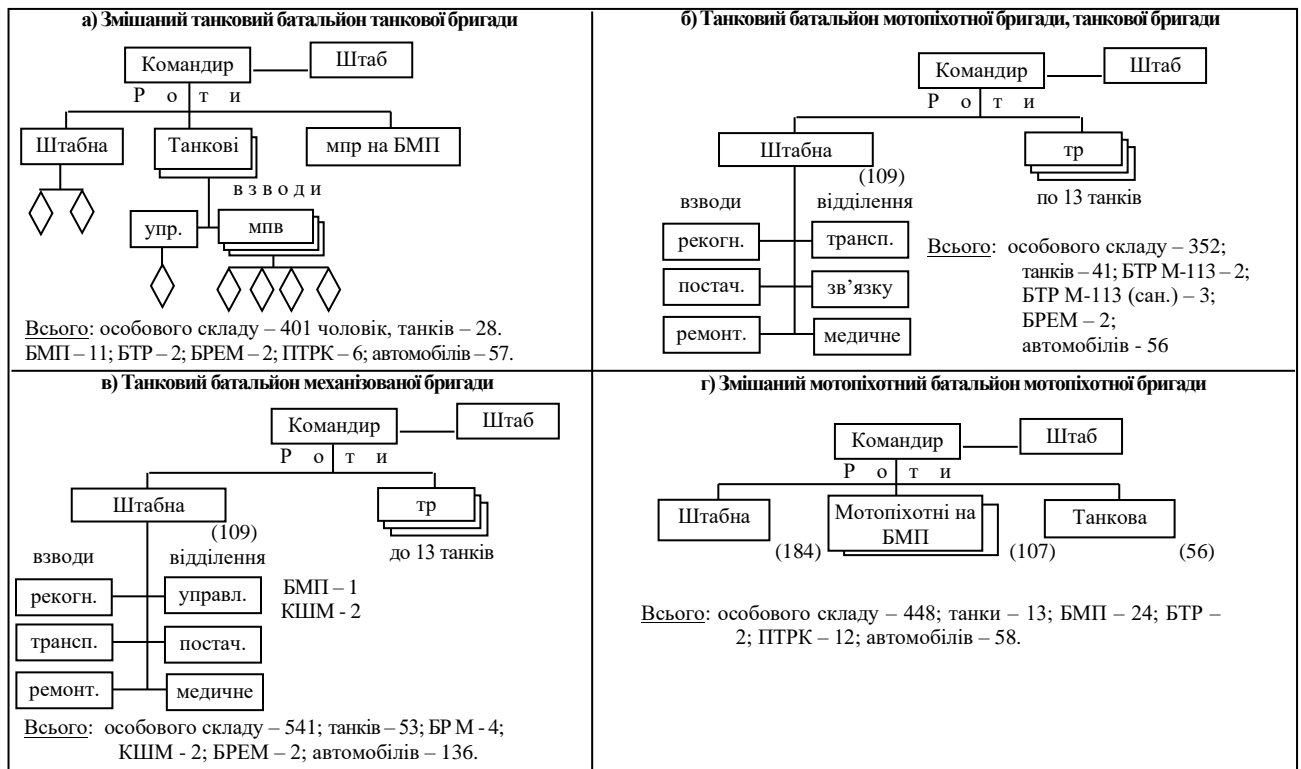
а) Змішаний танковий батальйон танкової бригади

Командир
Штаб
Р о т и
Штабна
Танкові
мпр на БМП
в з в о д и
упр.
мпв

Всього: особового складу – 401 чоловік, танків – 28. БМП – 11; БТР – 2; БРЕМ – 2; ПТРК – 6; автомобілів – 57.

б) Танковий батальйон мотопіхотної бригади, танкової бригади

Командир
Штаб
Р о т и
Штабна
(109)
тр
по 13 танків
взводи
відділення
рекогн.
трансп.
постач.
зв'язку
ремонт.
медичне

Всього: особового складу – 352; танків – 41; БТР М-113 – 2; БТР М-113 (сан.) – 3; БРЕМ – 2; автомобілів - 56

в) Танковий батальйон механізованої бригади

Командир
Штаб
Р о т и
Штабна
(109)
тр
до 13 танків
взводи
відділення
рекогн.
управл.
трансп.
постач.
ремонт.
медичне
БМП – 1
КШМ - 2

Всього: особового складу – 541; танків – 53; БР М - 4; КШМ - 2; БРЕМ – 2; автомобілів – 136.

г) Змішаний мотопіхотний батальйон мотопіхотної бригади

Командир
Штаб
Р о т и
Штабна
Мотопіхотні на БМП
Танкова
(184)
(107)
(56)

Всього: особового складу – 448; танки – 13; БМП – 24; БТР – 2; ПТРК – 12; автомобілів – 58.